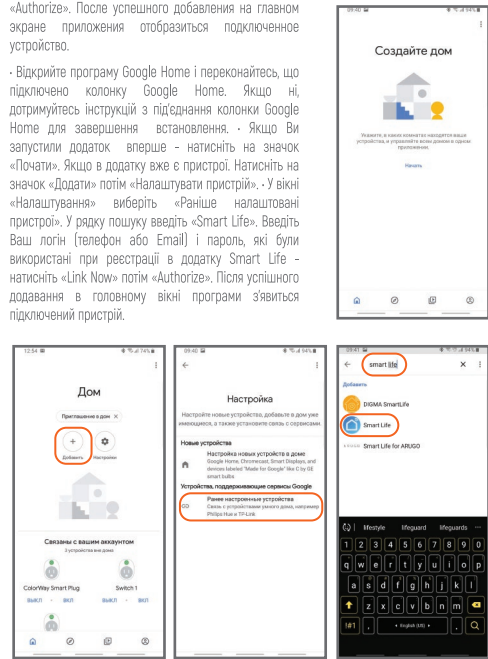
«Authorize». После успешного добавления на главном экране приложения отобразиться подключенное устройство.

· Відкрийте програму Google Home і переконайтесь, що підключено колонку Google Home. Якщо ні, дотримуйтесь інструкцій з під'єднання колонки Google Home для завершення встановлення. · Якщо Ви запустили додаток вперше - натисніть на значок «Почати». Якщо в додатку вже є пристрої. Натисніть на значок «Додати» потім «Налаштувати пристрій». · У вікні «Налаштування» виберіть «Раніше налаштовані пристрої». У рядку пошуку введіть «Smart Life». Введіть Ваш логін (телефон або Email) і пароль, які були використані при реєстрації в додатку Smart Life - натисніть «Link Now» потім «Authorize». Після успішного додавання в головному вікні програми з'явиться підключений пристрій.

09:40 94%
Создайте дом
Укажите, в каких комнатах находятся ваши устройства, и управляйте всеми ими в одном приложении.
Начать

12:54 74%
Дом
Приглашение в дом ×
Добавить
Настройки
Связаны с вашим аккаунтом
3 устройства вне дома
ColorWay Smart Plug
ВЫКЛ ВКЛ
Switch 1
ВЫКЛ ВКЛ

09:40 94%
Настройка
Настройте новые устройства, добавьте в дом уже имеющиеся, а также устройства связанные с сервисами.
Новые устройства
Настройка новых устройств в доме
Google Home, Chromecast, Smart Displays, and devices labeled "Made for Google" like C by GE smart bulbs
Устройства, поддерживающие сервисы Google
Ранее настроенные устройства
Связь с устройствами умного дома, например Philips Hue и TP-Link

09:41 94%
smart life
Добавлено
DIGMA SmartLife
Smart Life
Smart Life for ARUGO
lifestyle lifeguard lifeguards
1 2 3 4 5 6 7 8 9 0
q w e r t y u i o p
a s d f g h j k l
z x c v b n m
?123 , English (US) .